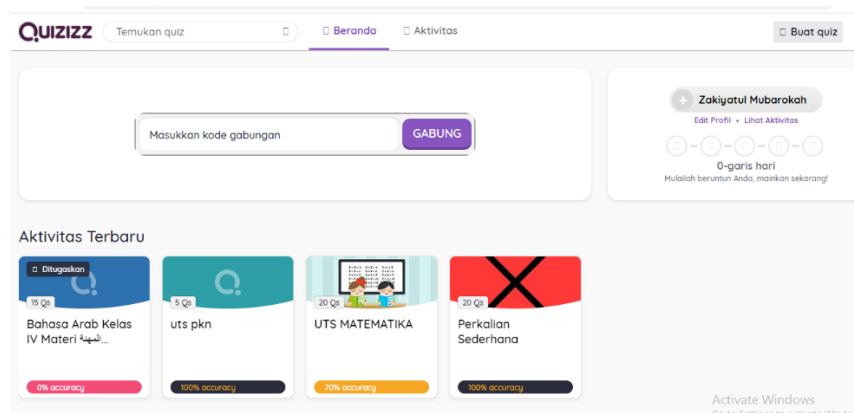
QUIZIZZ
Temukan quiz
Beranda
Aktivitas
Buat quiz

Masukkan kode gabungan
GABUNG

Zakiyatul Mubarokah
Edit Profil • Lihat Aktivitas
0-garis hari
Mulailah beruntun Anda, mainkan sekarang!

Aktivitas Terbaru

Ditugaskan
15 Qs
Bahasa Arab Kelas IV Materi المهنة...
0% accuracy

5 Qs
uts pkn
100% accuracy

20 Qs
UTS MATEMATIKA
70% accuracy

20 Qs
Perkalian Sederhana
100% accuracy

Activate Windows
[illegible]